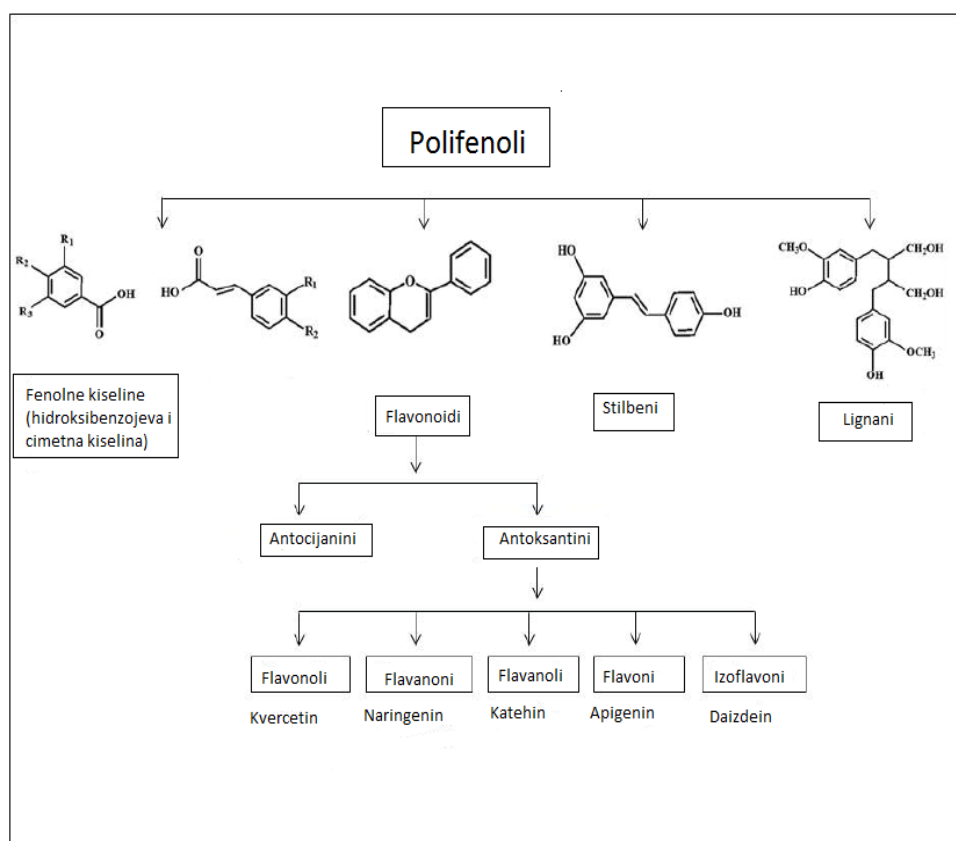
Polifenoli

$R_1$
$R_2$
$R_3$
OH
O

O
HO
$R_1$
$R_2$

O

HO
HO
OH

$CH_3O$
HO
$CH_2OH$
$CH_2OH$
$OCH_3$
OH

Fenolne kiseline (hidroksibenzojeva i cimetna kiselina)

Flavonoidi

Stilbeni

Lignani

Antocijanini

Antoksantini

Flavonoli
Kvercetin

Flavanoni
Naringenin

Flavanoli
Katehin

Flavoni
Apigenin

Izoflavoni
Daizdein